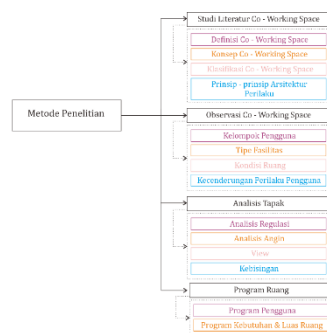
Metode Penelitian

Studi Literatur Co - Working Space

Definisi Co - Working Space

Konsep Co - Working Space

Klasifikasi Co - Working Space

Prinsip - prinsip Arsitektur Perilaku

Observasi Co - Working Space

Kelompok Pengguna

Tipe Fasilitas

Kondisi Ruang

Kecenderungan Perilaku Pengguna

Analisis Tapak

Analisis Regulasi

Analisis Angin

View

Kebisingan

Program Ruang

Program Pengguna

Program Kebutuhan & Luas Ruang